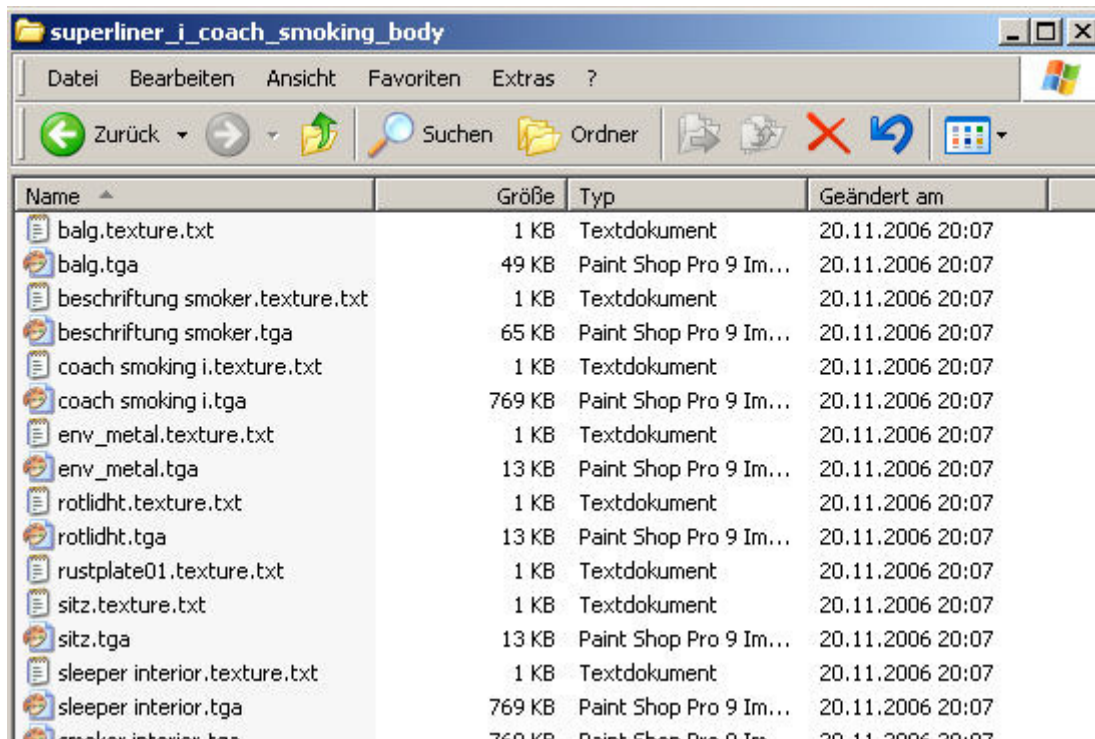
superliner_i_coach_smoking_body

Datei Bearbeiten Ansicht Favoriten Extras ?

Zurück Suchen Ordner

| Name | Größe | Typ | Geändert am |
|---|---|---|---|
| balg.texture.txt | 1 KB | Textdokument | 20.11.2006 20:07 |
| balg.tga | 49 KB | Paint Shop Pro 9 Im... | 20.11.2006 20:07 |
| beschriftung smoker.texture.txt | 1 KB | Textdokument | 20.11.2006 20:07 |
| beschriftung smoker.tga | 65 KB | Paint Shop Pro 9 Im... | 20.11.2006 20:07 |
| coach smoking i.texture.txt | 1 KB | Textdokument | 20.11.2006 20:07 |
| coach smoking i.tga | 769 KB | Paint Shop Pro 9 Im... | 20.11.2006 20:07 |
| env_metal.texture.txt | 1 KB | Textdokument | 20.11.2006 20:07 |
| env_metal.tga | 13 KB | Paint Shop Pro 9 Im... | 20.11.2006 20:07 |
| rotlidht.texture.txt | 1 KB | Textdokument | 20.11.2006 20:07 |
| rotlidht.tga | 13 KB | Paint Shop Pro 9 Im... | 20.11.2006 20:07 |
| rustplate01.texture.txt | 1 KB | Textdokument | 20.11.2006 20:07 |
| sitz.texture.txt | 1 KB | Textdokument | 20.11.2006 20:07 |
| sitz.tga | 13 KB | Paint Shop Pro 9 Im... | 20.11.2006 20:07 |
| sleeper interior.texture.txt | 1 KB | Textdokument | 20.11.2006 20:07 |
| sleeper interior.tga | 769 KB | Paint Shop Pro 9 Im... | 20.11.2006 20:07 |
| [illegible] | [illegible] | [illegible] | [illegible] |